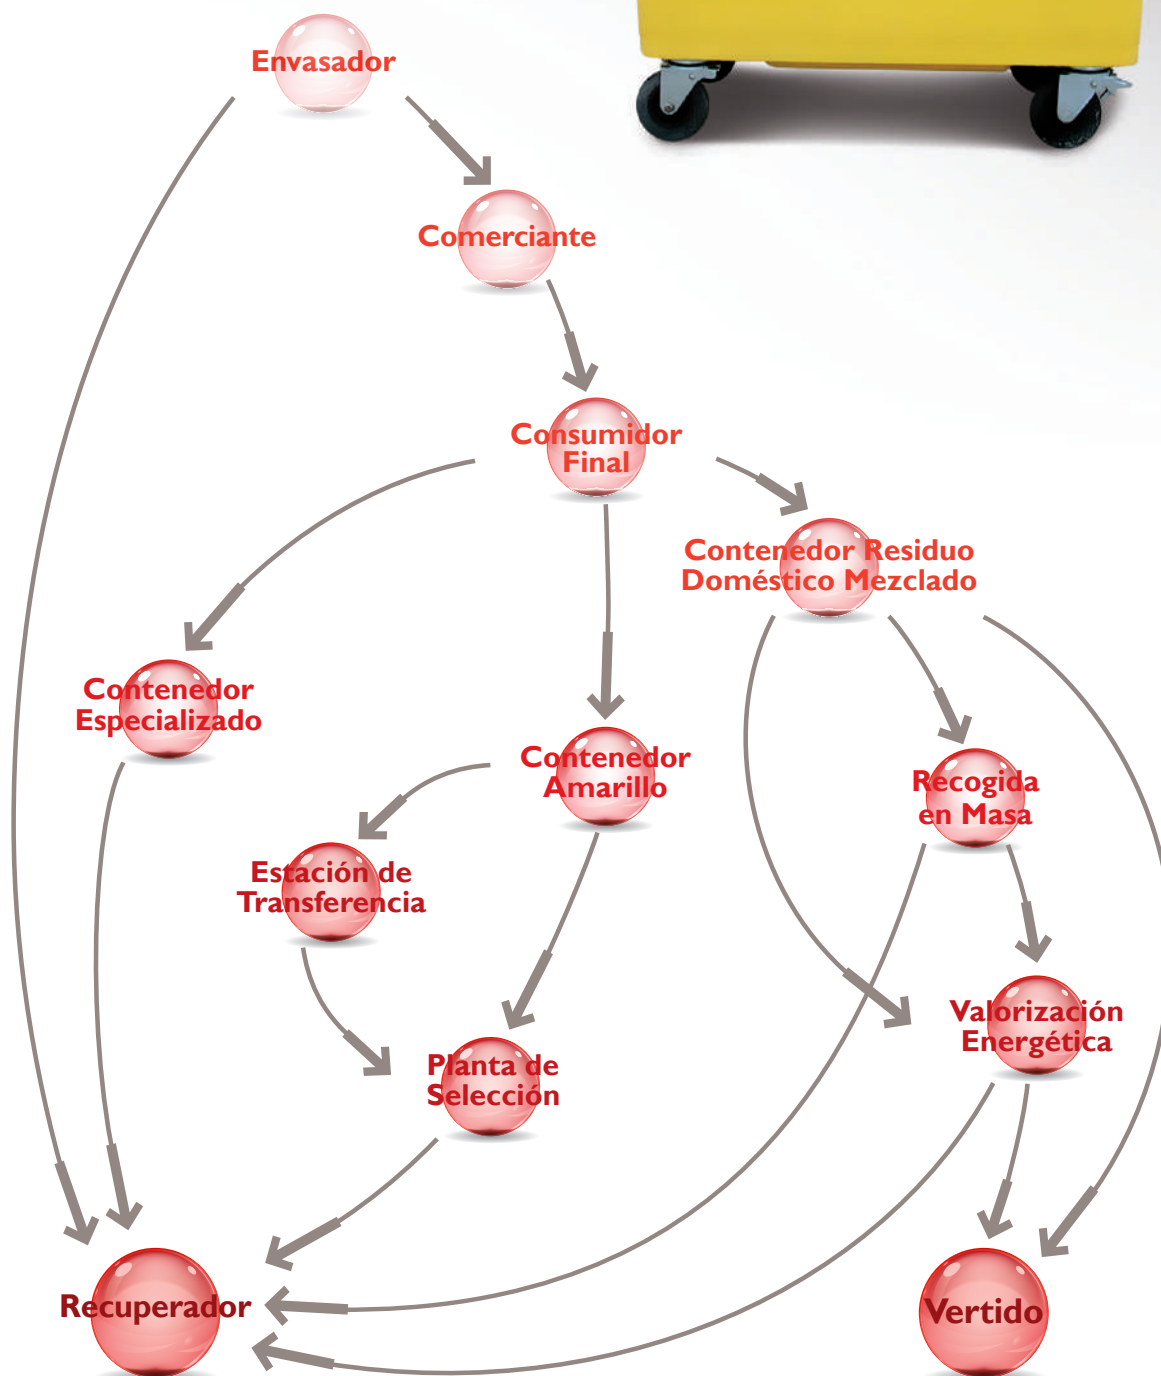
Envasador

Comerciante

Consumidor Final

Contenedor Residuo Doméstico Mezclado

Contenedor Especializado

Contenedor Amarillo

Recogida en Masa

Estación de Transferencia

Valorización Energética

Planta de Selección

Recuperador

Vertido